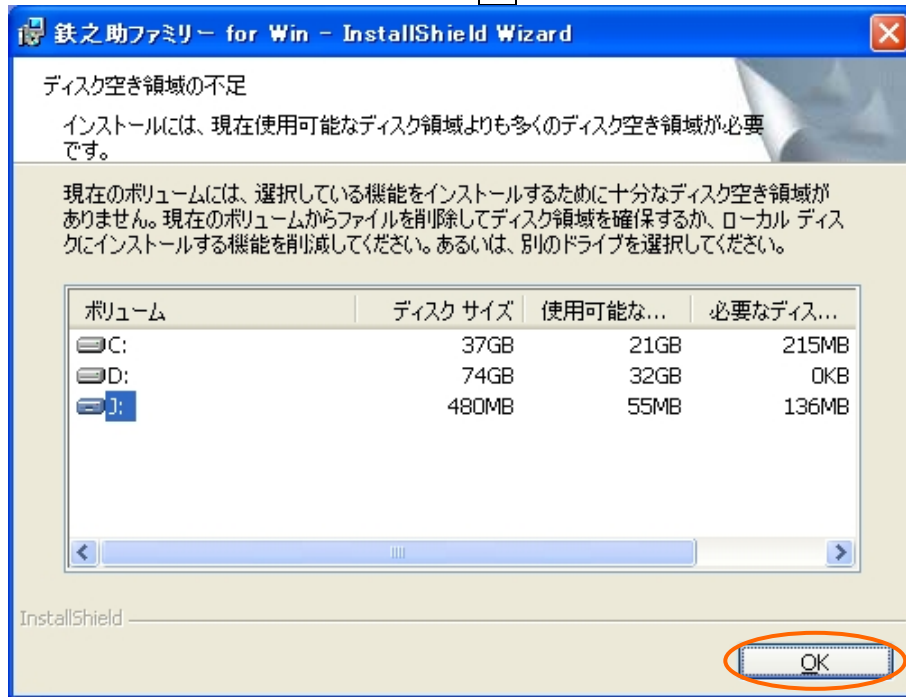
鉄之助ファミリー for Win - InstallShield Wizard

ディスク空き領域の不足

インストールには、現在使用可能なディスク領域よりも多くのディスク空き領域が必要です。

現在のボリュームには、選択している機能をインストールするために十分なディスク空き領域がありません。現在のボリュームからファイルを削除してディスク領域を確保するか、ローカル ディスクにインストールする機能を削減してください。あるいは、別のドライブを選択してください。

| ボリューム | ディスク サイズ | 使用可能な... | 必要なディス... |
|---|---|---|---|
| C: | 37GB | 21GB | 215MB |
| D: | 74GB | 32GB | 0KB |
| J: | 480MB | 55MB | 136MB |

InstallShield

OK